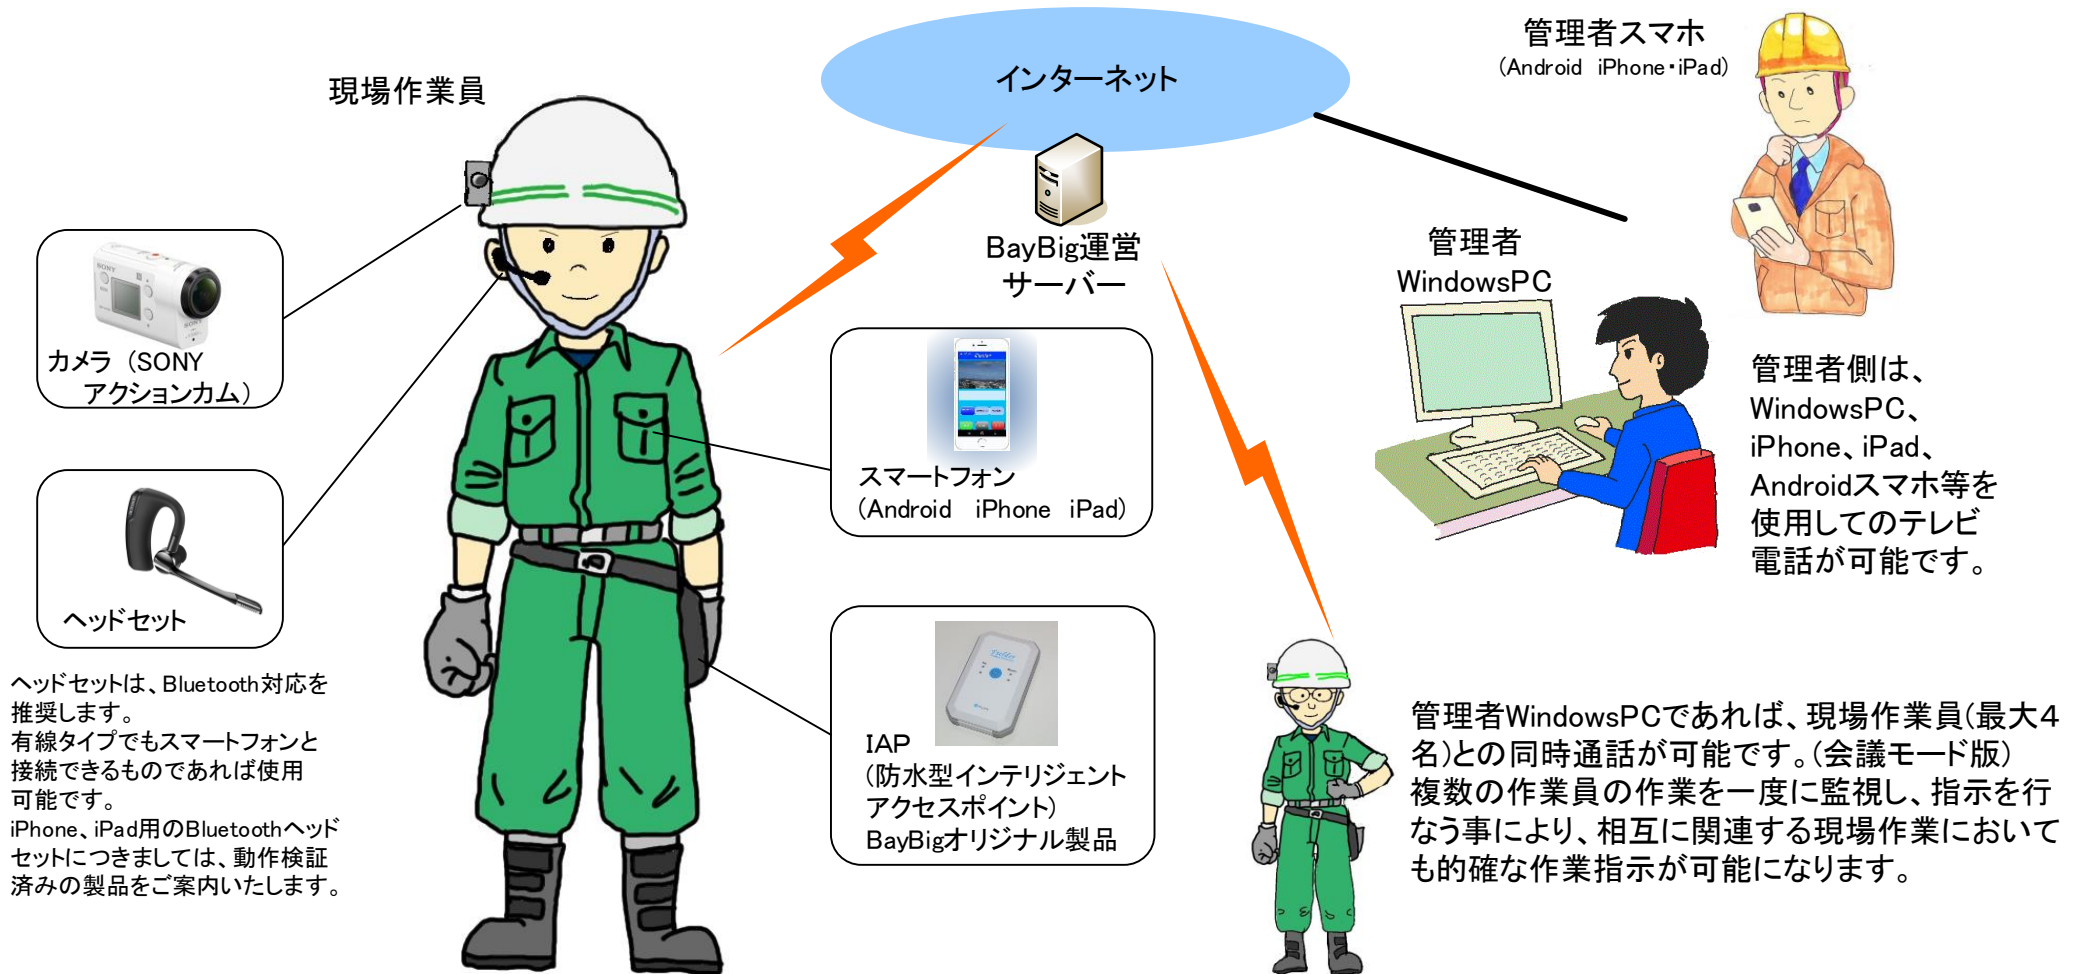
現場作業員

インターネット

管理者スマホ
(Android iPhone・iPad)

BayBig運営
サーバー

管理者
WindowsPC

カメラ（SONY
アクションカム）

ヘッドセット

ヘッドセットは、Bluetooth対応を推奨します。
有線タイプでもスマートフォンと接続できるものであれば使用可能です。
iPhone、iPad用のBluetoothヘッドセットにつきましては、動作検証済みの製品をご案内いたします。

スマートフォン
（Android iPhone iPad）

IAP
（防水型インテリジェント
アクセスポイント）
BayBigオリジナル製品

管理者側は、
WindowsPC、
iPhone、iPad、
Androidスマホ等を
使用してのテレビ
電話が可能です。

管理者WindowsPCであれば、現場作業員(最大4名)との同時通話が可能です。(会議モード版)
複数の作業員の作業を一度に監視し、指示を行なう事により、相互に関連する現場作業においても的確な作業指示が可能になります。